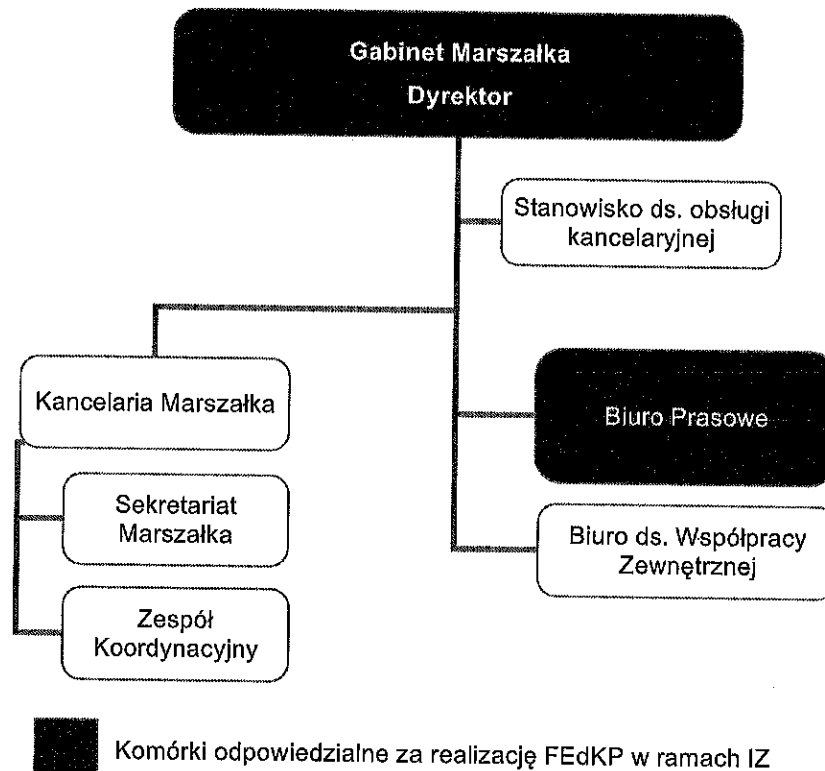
Gabinet Marszałka
Dyrektor

Stanowisko ds. obsługi kancelaryjnej

Kancelaria Marszałka

Biuro Prasowe

Sekretariat Marszałka

Biuro ds. Współpracy Zewnętrznej

Zespół Koordynacyjny

Komórki odpowiedzialne za realizację FEdKP w ramach IZ